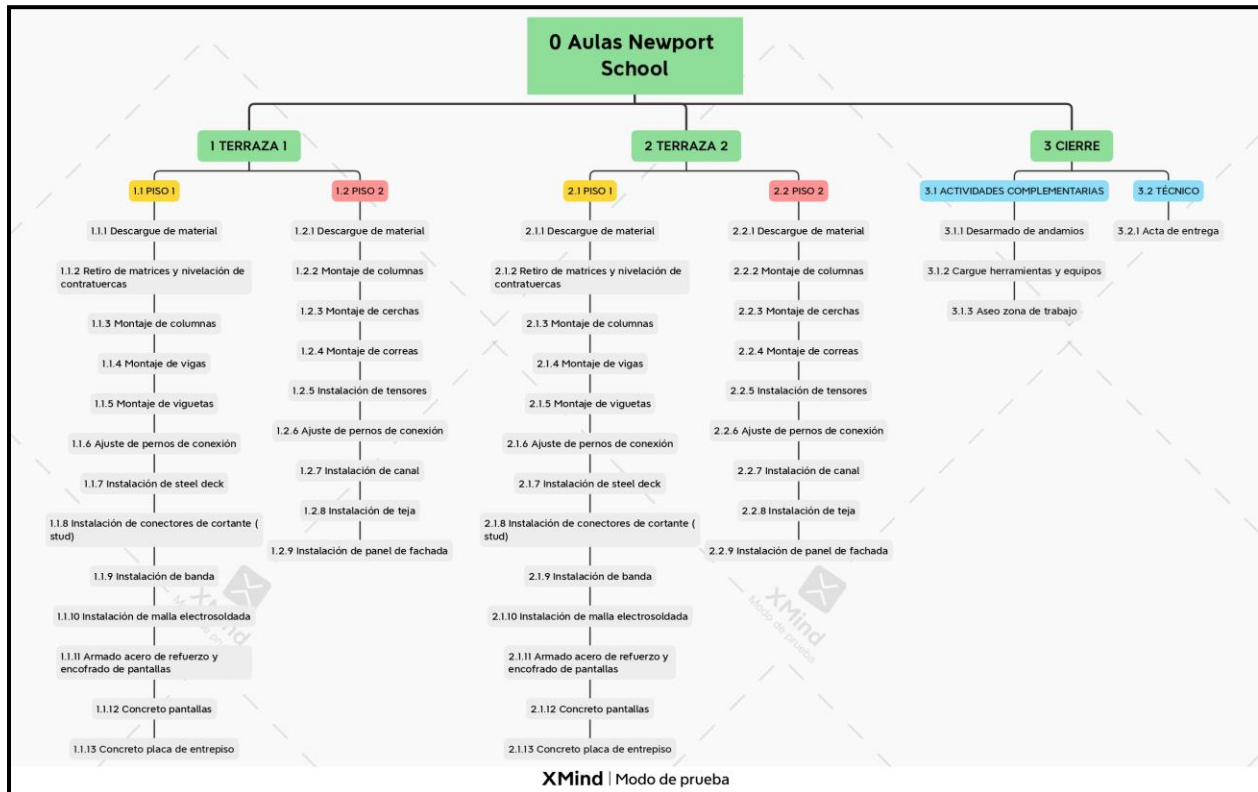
0 Aulas Newport School

1 TERRAZA 1

1.1 PISO 1

1.1.1 Descargue de material

1.1.2 Retiro de matrices y nivelación de contratuercas

1.1.3 Montaje de columnas

1.1.4 Montaje de vigas

1.1.5 Montaje de viguetas

1.1.6 Ajuste de pernos de conexión

1.1.7 Instalación de steel deck

1.1.8 Instalación de conectores de cortante ( stud)

1.1.9 Instalación de banda

1.1.10 Instalación de malla electrosoldada

1.1.11 Armado acero de refuerzo y encofrado de pantallas

1.1.12 Concreto pantallas

1.1.13 Concreto placa de entrepiso

1.2 PISO 2

1.2.1 Descargue de material

1.2.2 Montaje de columnas

1.2.3 Montaje de cerchas

1.2.4 Montaje de correas

1.2.5 Instalación de tensores

1.2.6 Ajuste de pernos de conexión

1.2.7 Instalación de canal

1.2.8 Instalación de teja

1.2.9 Instalación de panel de fachada

2 TERRAZA 2

2.1 PISO 1

2.1.1 Descargue de material

2.1.2 Retiro de matrices y nivelación de contratuercas

2.1.3 Montaje de columnas

2.1.4 Montaje de vigas

2.1.5 Montaje de viguetas

2.1.6 Ajuste de pernos de conexión

2.1.7 Instalación de steel deck

2.1.8 Instalación de conectores de cortante ( stud)

2.1.9 Instalación de banda

2.1.10 Instalación de malla electrosoldada

2.1.11 Armado acero de refuerzo y encofrado de pantallas

2.1.12 Concreto pantallas

2.1.13 Concreto placa de entrepiso

2.2 PISO 2

2.2.1 Descargue de material

2.2.2 Montaje de columnas

2.2.3 Montaje de cerchas

2.2.4 Montaje de correas

2.2.5 Instalación de tensores

2.2.6 Ajuste de pernos de conexión

2.2.7 Instalación de canal

2.2.8 Instalación de teja

2.2.9 Instalación de panel de fachada

3 CIERRE

3.1 ACTIVIDADES COMPLEMENTARIAS

3.1.1 Desarmado de andamios

3.1.2 Cargue herramientas y equipos

3.1.3 Aseo zona de trabajo

3.2 TÉCNICO

3.2.1 Acta de entrega

XMind Modo de prueba

XMind Modo de prueba

XMind | Modo de prueba